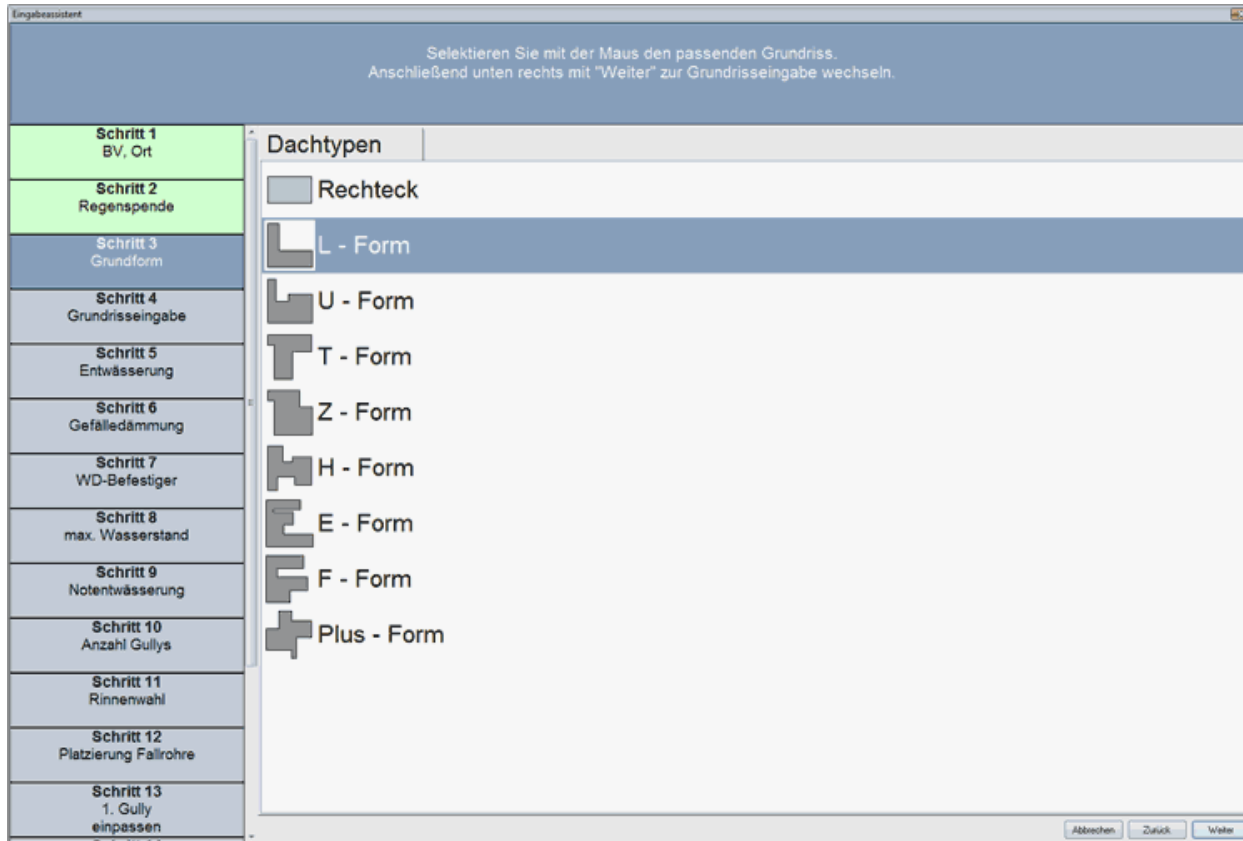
Eingabeassistent

Selektieren Sie mit der Maus den passenden Grundriss.
Anschließend unten rechts mit "Weiter" zur Grundrisseingabe wechseln.

Schritt 1
BV, Ort

Schritt 2
Regenspende

Schritt 3
Grundform

Schritt 4
Grundrisseingabe

Schritt 5
Entwässerung

Schritt 6
Gefälledämmung

Schritt 7
WD-Befestiger

Schritt 8
max. Wasserstand

Schritt 9
Notentwässerung

Schritt 10
Anzahl Gullys

Schritt 11
Rinnenwahl

Schritt 12
Platzierung Fallrohre

Schritt 13
1. Gully
einpassen

Dachtypen

Rechteck

L - Form

U - Form

T - Form

Z - Form

H - Form

E - Form

F - Form

Plus - Form

Abbrechen Zurück Weiter